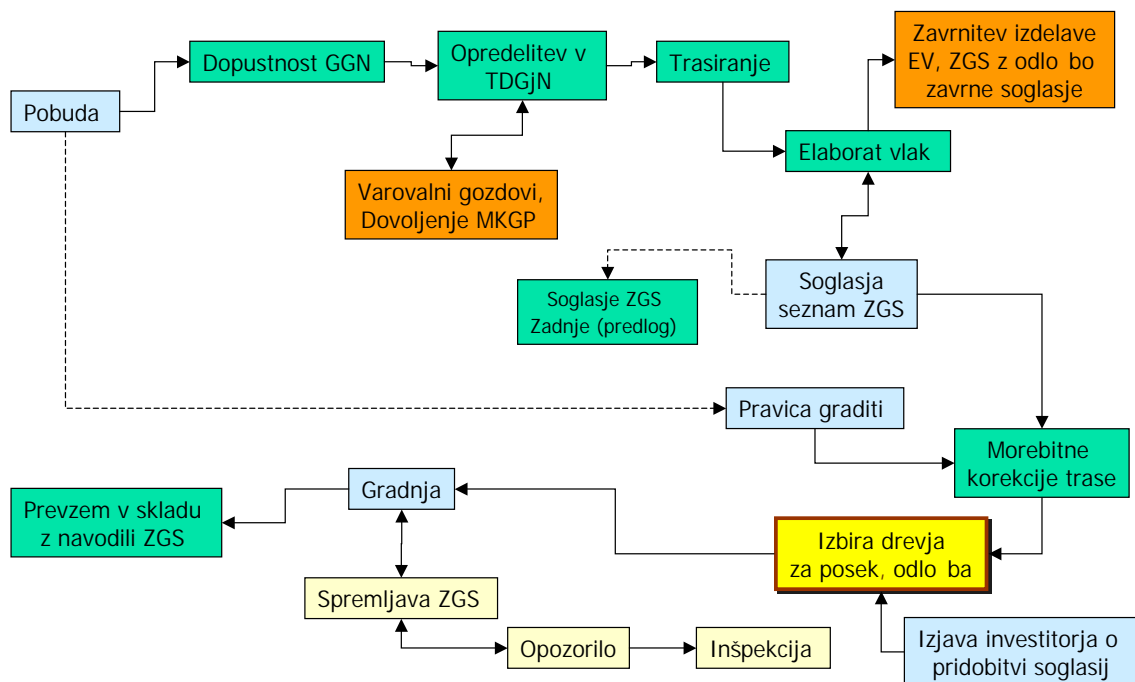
Pobuda

Dopustnost GGN

Opredelitev v TDGjN

Trasiranje

Zavrnitev izdelave EV, ZGS z odlo bo zavrne soglasje

Elaborat vlak

Varovalni gozdovi, Dovoljenje MKGP

Soglasje ZGS Zadnje (predlog)

Soglasja seznam ZGS

Pravica graditi

Morebitne korekcije trase

Prevzem v skladu z navodili ZGS

Gradnja

Izbira drevja za posek, odlo ba

Spremljava ZGS

Opozorilo

Inšpekcija

Izjava investitorja o pridobitvi soglasij